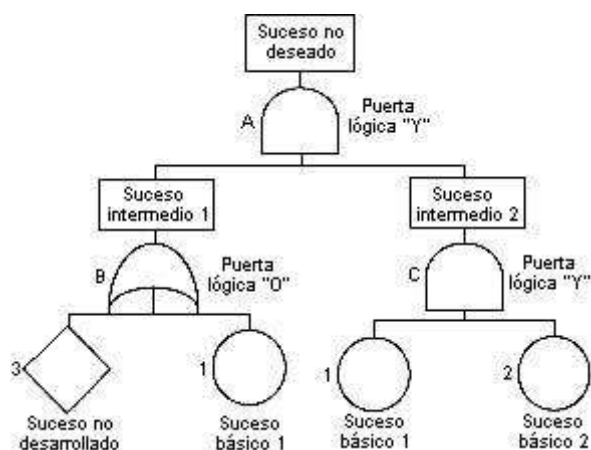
Suceso no deseado

A

Puerta lógica "Y"

Suceso intermedio 1

B

Puerta lógica "O"

Suceso intermedio 2

C

Puerta lógica "Y"

3

Suceso no desarrollado

1

Suceso básico 1

1

Suceso básico 1

2

Suceso básico 2